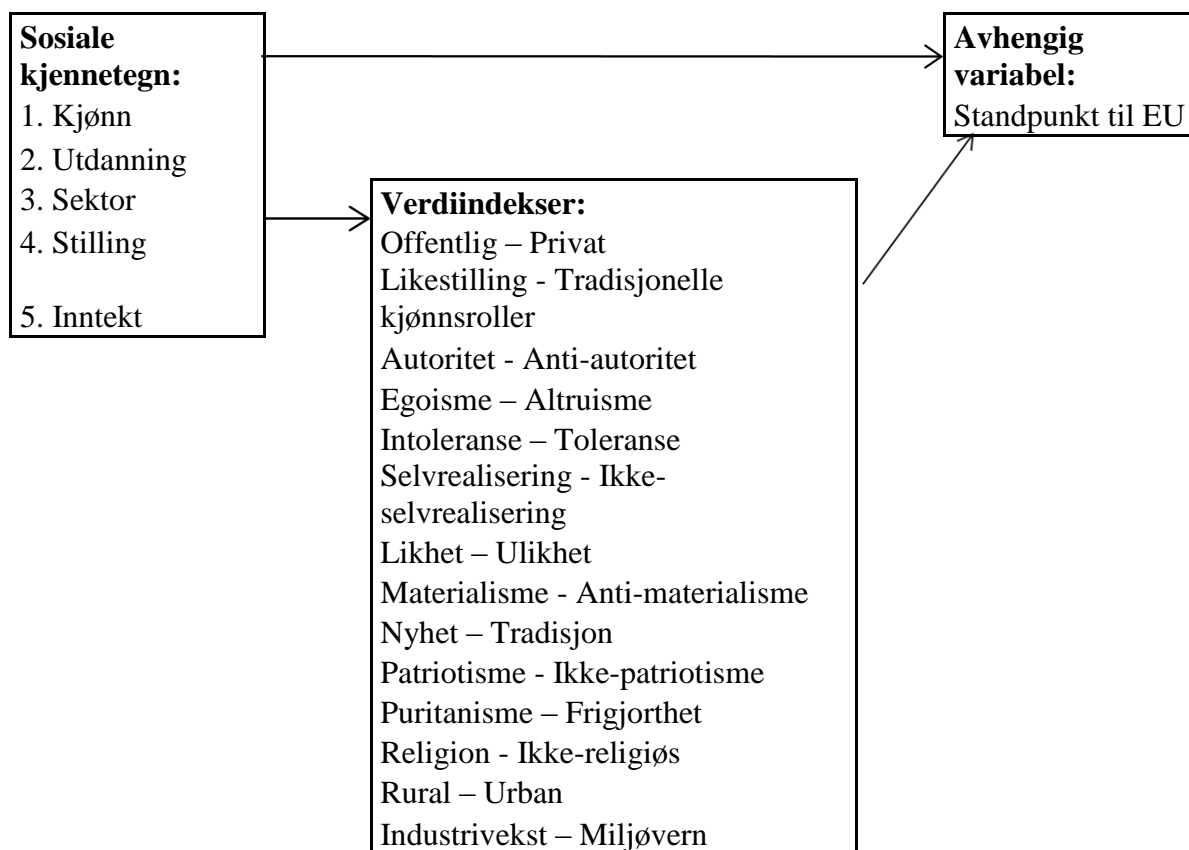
**Sosiale kjennetegn:**
1. Kjønn
2. Utdanning
3. Sektor
4. Stilling

5. Inntekt

**Avhengig variabel:**
Standpunkt til EU

**Verdiindekser:**
Offentlig – Privat
Likestilling - Tradisjonelle kjønnsroller
Autoritet - Anti-autoritet
Egoisme – Altruisme
Intoleranse – Toleranse
Selvrealisering - Ikke-selvrealisering
Likhet – Ulikhet
Materialisme - Anti-materialisme
Nyhet – Tradisjon
Patriotisme - Ikke-patriotisme
Puritanisme – Frigjorthet
Religion - Ikke-religiøs
Rural – Urban
Industrivekst – Miljøvern